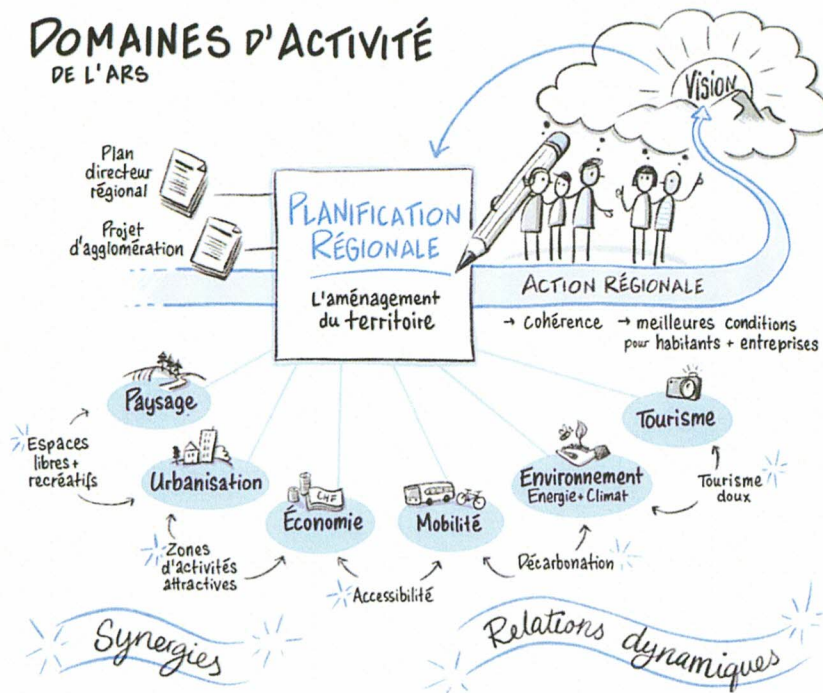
DOMAINES D'ACTIVITÉ
DE L'ARS

VISION

Plan directeur régional

Projet d'agglomération

PLANIFICATION RÉGIONALE

L'aménagement du territoire

ACTION RÉGIONALE

→ cohérence → meilleures conditions pour habitants + entreprises

Paysage

Tourisme

Espaces libres + recréatifs

Urbanisation

CHF

Économie

Mobilité

Environnement Energie + Climat

Tourisme doux

Zones d'activités attractives

Décarbonation

Accessibilité

Synergies

Relations dynamiques